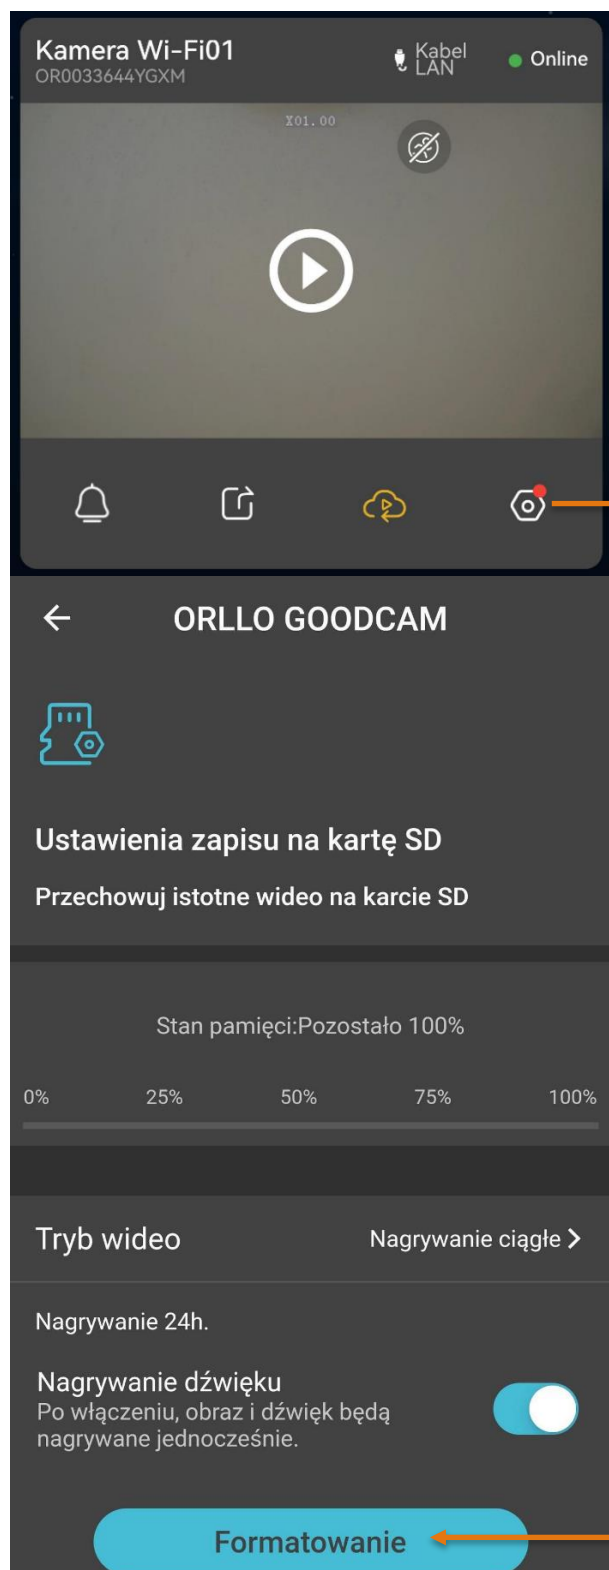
Kamera Wi-Fi01
OR0033644YGXM
Kabel LAN
Online

X01.00

ORLLO GOODCAM

Ustawienia zapisu na kartę SD

Przechowuj istotne wideo na karcie SD

Stan pamięci:Pozostało 100%

0% 25% 50% 75% 100%

Tryb wideo
Nagrywanie ciągłe >

Nagrywanie 24h.

Nagrywanie dźwięku
Po włączeniu, obraz i dźwięk będą nagrywane jednocześnie.

Formatowanie